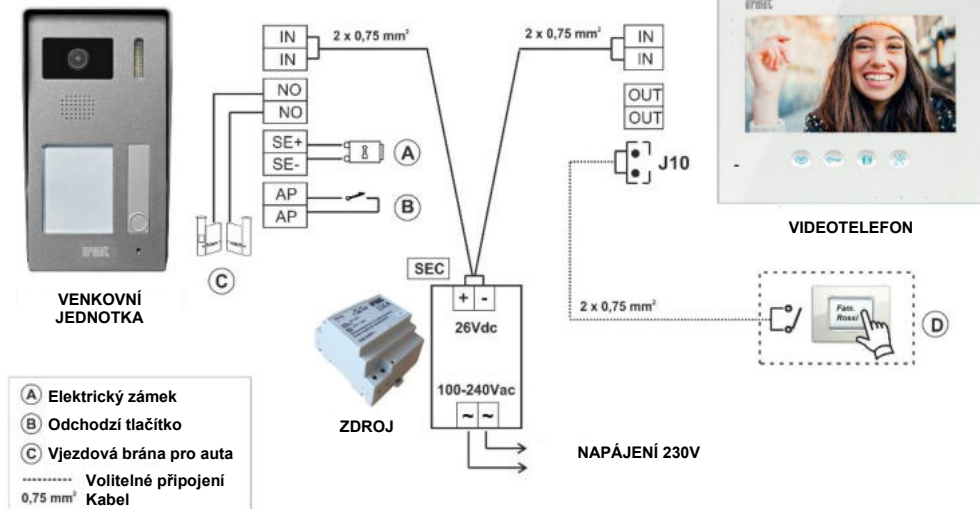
urmet

IN
IN
2 x 0,75 mm²

2 x 0,75 mm²
IN
IN

NO
NO

SE+
SE-
Ⓐ

AP
AP
Ⓑ

OUT
OUT

J10

urmet

VIDEOTELEFON

Ⓒ

VENKOVNÍ JEDNOTKA

SEC
+ -
26Vdc

100-240Vac
~ ~

2 x 0,75 mm²

Fam. Rossi

Ⓓ

ZDROJ

NAPÁJENÍ 230V

Ⓐ Elektrický zámek
Ⓑ Odchodzí tlačítko
Ⓒ Vjezdová brána pro auta
Volitelné připojení
0,75 mm² Kabel